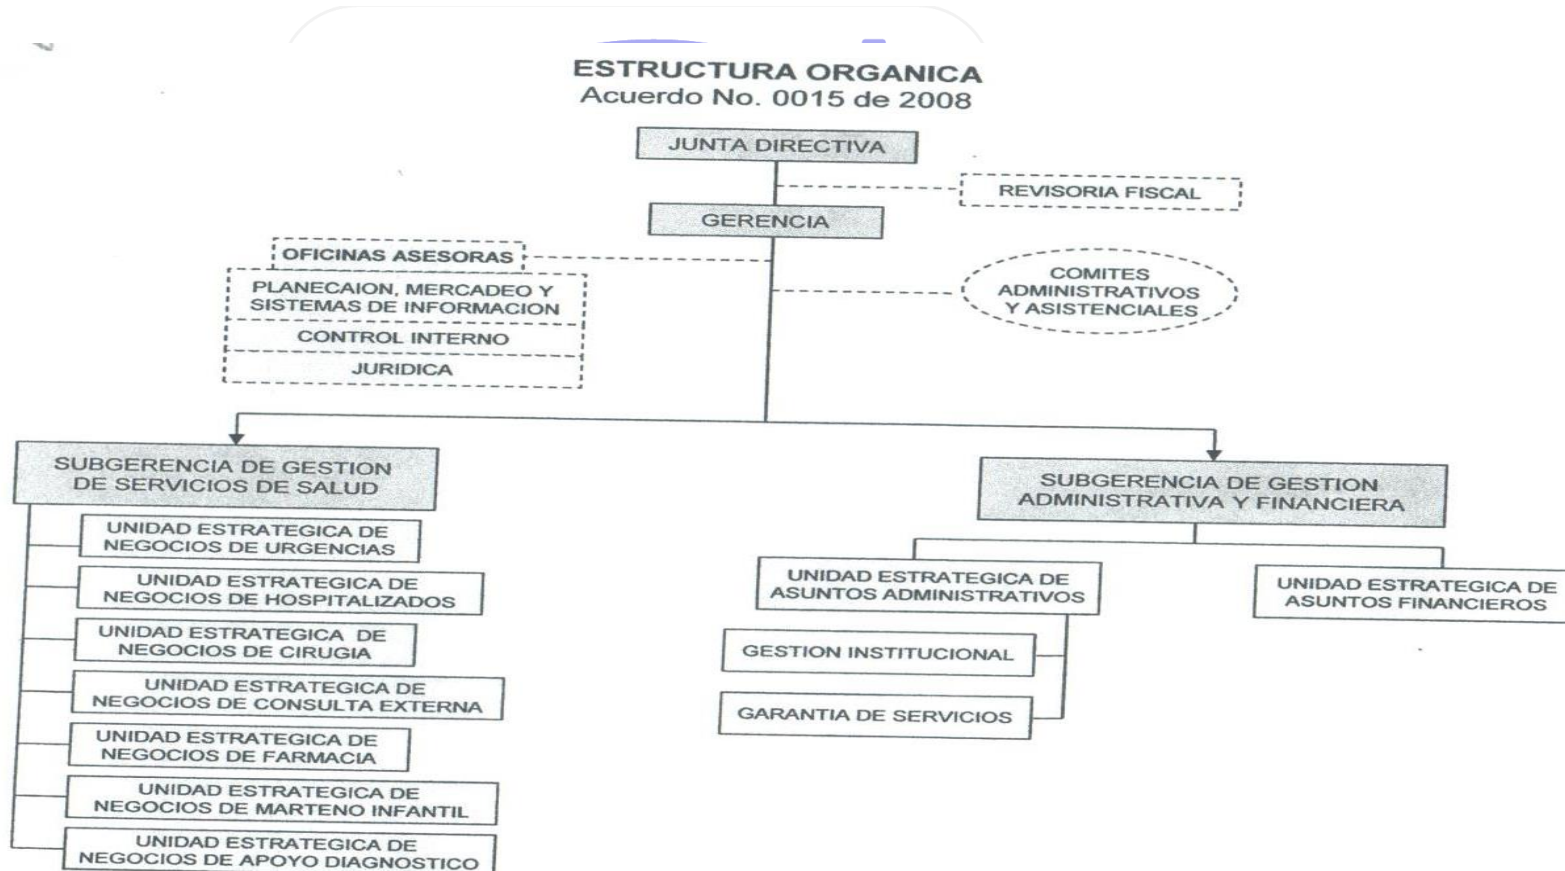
ESTRUCTURA ORGANICA
Acuerdo No. 0015 de 2008

JUNTA DIRECTIVA

REVISORIA FISCAL

GERENCIA

OFICINAS ASESORAS

PLANECAION, MERCADEO Y SISTEMAS DE INFORMACION

CONTROL INTERNO

JURIDICA

COMITES ADMINISTRATIVOS Y ASISTENCIALES

SUBGERENCIA DE GESTION DE SERVICIOS DE SALUD

UNIDAD ESTRATEGICA DE NEGOCIOS DE URGENCIAS

UNIDAD ESTRATEGICA DE NEGOCIOS DE HOSPITALIZADOS

UNIDAD ESTRATEGICA DE NEGOCIOS DE CIRUGIA

UNIDAD ESTRATEGICA DE NEGOCIOS DE CONSULTA EXTERNA

UNIDAD ESTRATEGICA DE NEGOCIOS DE FARMACIA

UNIDAD ESTRATEGICA DE NEGOCIOS DE MARTENO INFANTIL

UNIDAD ESTRATEGICA DE NEGOCIOS DE APOYO DIAGNOSTICO

SUBGERENCIA DE GESTION ADMINISTRATIVA Y FINANCIERA

UNIDAD ESTRATEGICA DE ASUNTOS ADMINISTRATIVOS

UNIDAD ESTRATEGICA DE ASUNTOS FINANCIEROS

GESTION INSTITUCIONAL

GARANTIA DE SERVICIOS